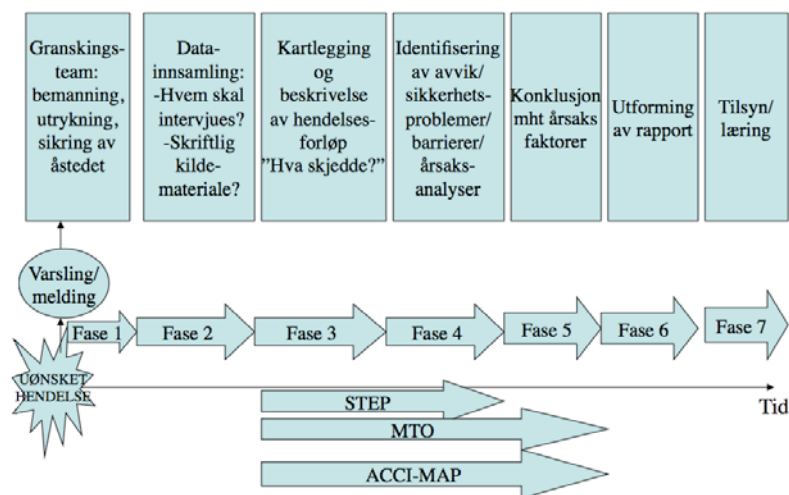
Granskingsteam: bemanning, utrykning, sikring av åstedet

Datainnsamling: -Hvem skal intervjues? -Skriftlig kildemateriale?

Kartlegging og beskrivelse av hendelsesforløp "Hva skjedde?"

Identifisering av avvik/ sikkerhetsproblemer/ barrierer/ årsaksanalyser

Konklusjon mht årsaks faktorer

Utforming av rapport

Tilsyn/ læring

Varsling/ melding

Fase 1

Fase 2

Fase 3

Fase 4

Fase 5

Fase 6

Fase 7

UØNSKET HENDELSE

Tid

STEP

MTO

ACCI-MAP